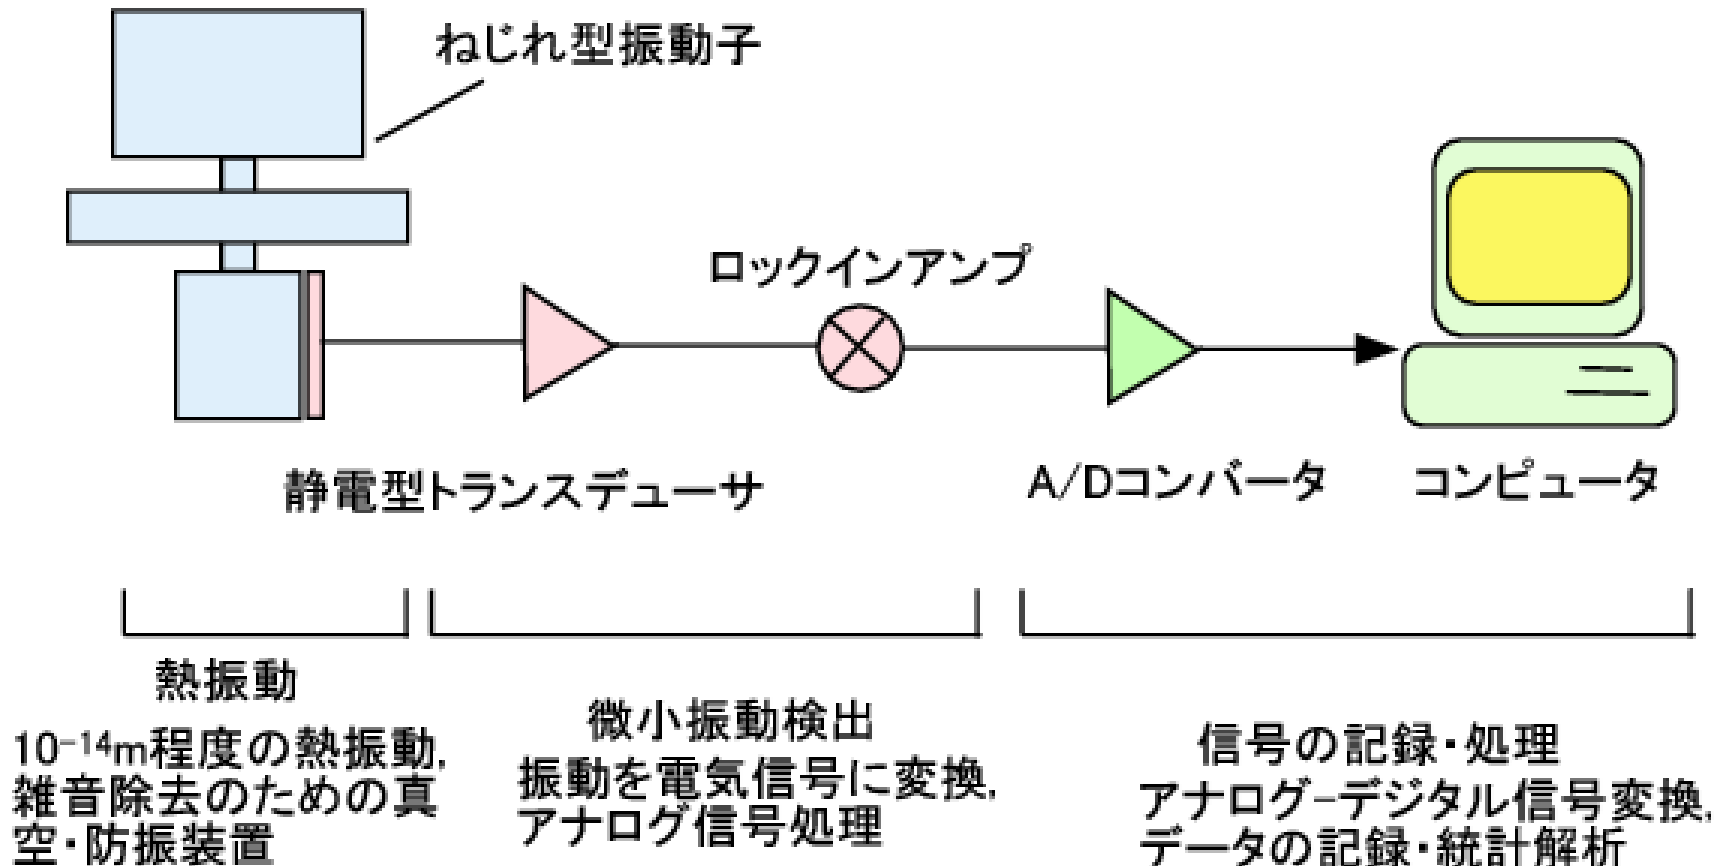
ねじれ型振動子

ロックインアンプ

静電型トランスデューサ

A/Dコンバータ

コンピュータ

熱振動

$10^{-14}$m程度の熱振動,雑音除去のための真空・防振装置

微小振動検出

振動を電気信号に変換,アナログ信号処理

信号の記録・処理

アナログ-デジタル信号変換,データの記録・統計解析